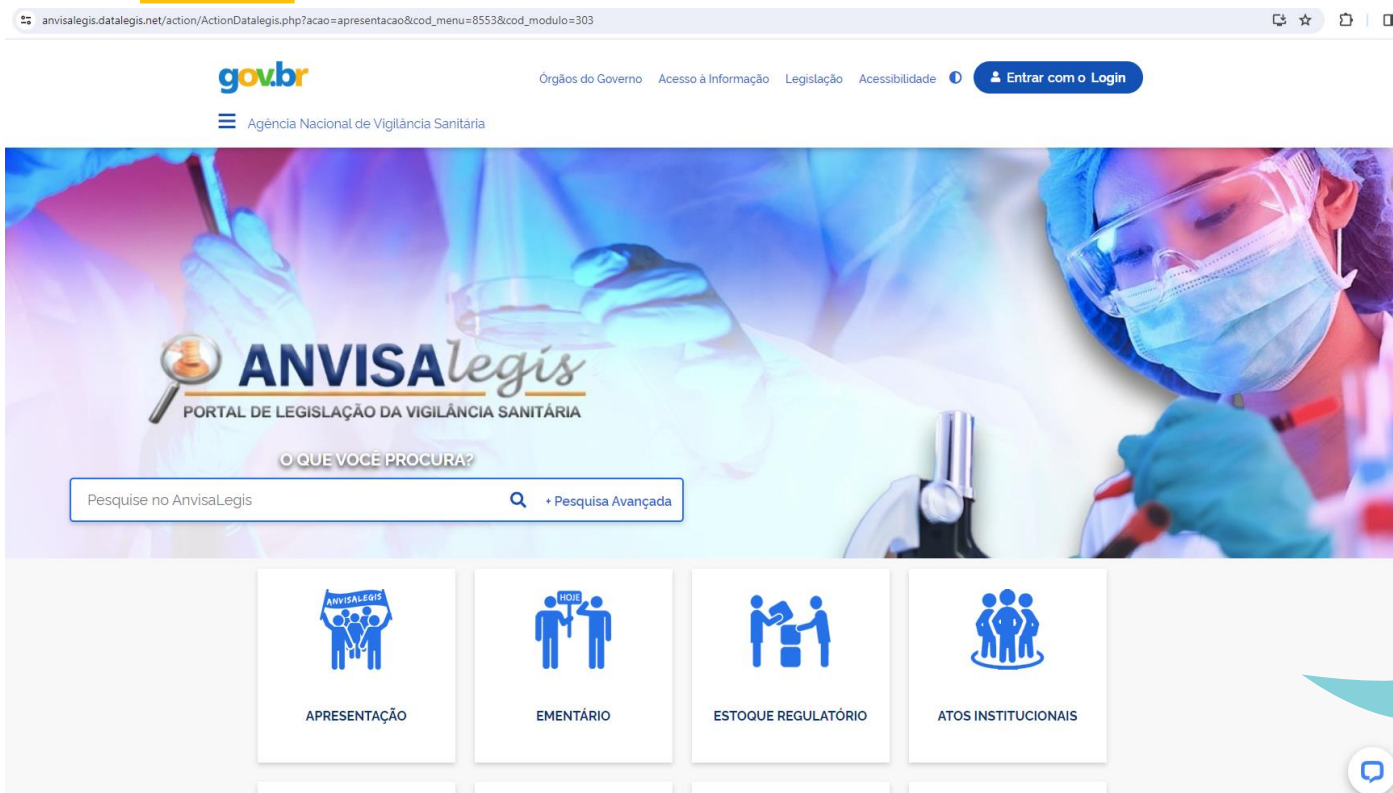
anvisalegis.datalegis.net/action/ActionDatalegis.php?acao=apresentacao&cod_menu=8553&cod_modulo=303

gov.br

Órgãos do Governo Acesso à Informação Legislação Acessibilidade

Entrar com o Login

Agência Nacional de Vigilância Sanitária

ANVISAlegis

PORTAL DE LEGISLAÇÃO DA VIGILÂNCIA SANITÁRIA

O QUE VOCÊ PROCURA?

Pesquise no AnvisaLegis

+ Pesquisa Avançada

ANVISALEGIS

APRESENTAÇÃO

HOJE

EMENTÁRIO

ESTOQUE REGULATÓRIO

ATOS INSTITUCIONAIS